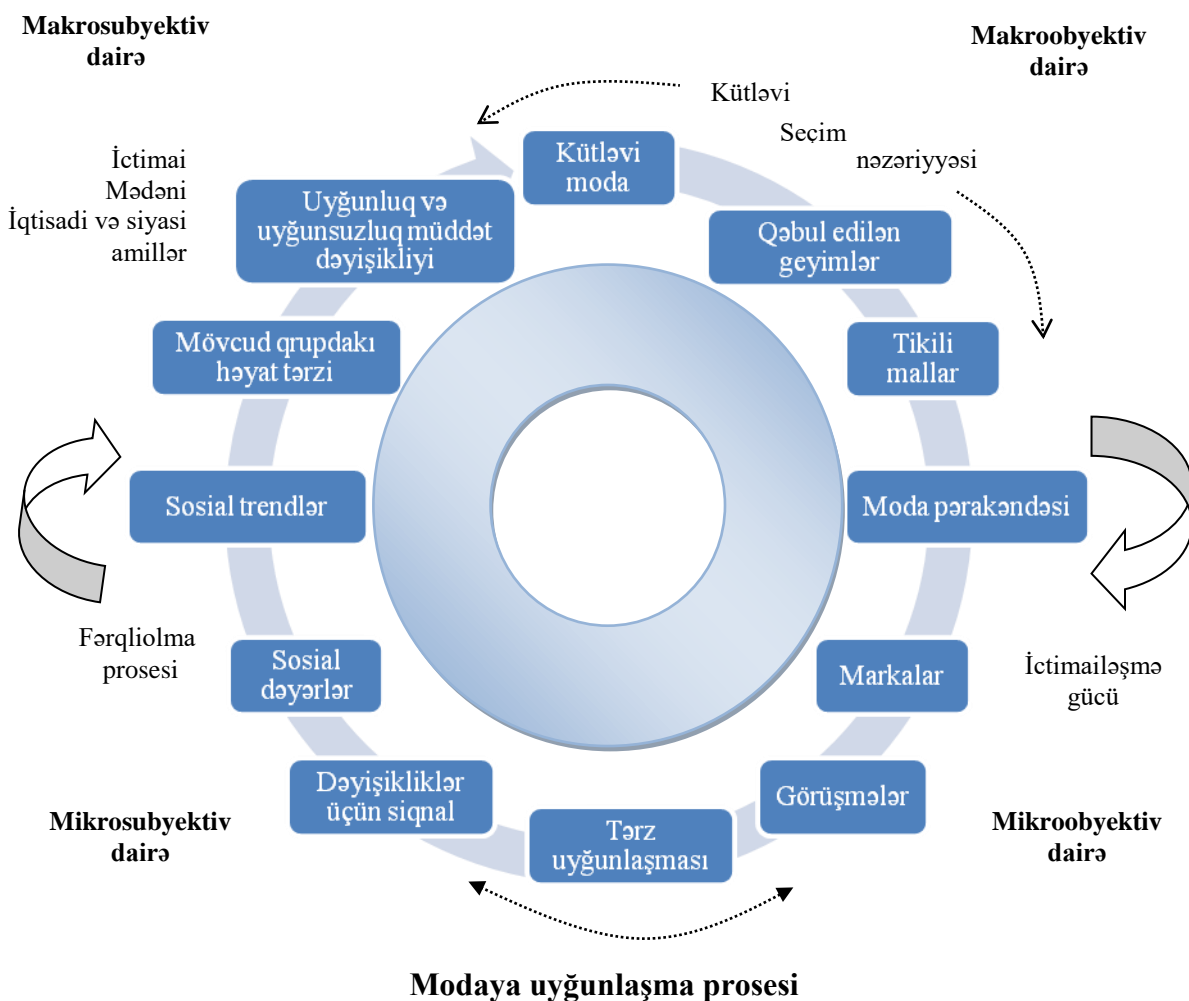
Makrosubyektiv dairə

Makroobyektiv dairə

Kütləvi

Seçim nəzəriyyəsi

İctimai
Mədəni
İqtisadi və siyasi amillər

Kütləvi moda

Uyğunluq və uyğunsuzluq müddət dəyişikliyi

Qəbul edilən geyimlər

Mövcud qrupdakı həyat tərzi

Tikili mallar

Sosial trendlər

Moda pərakəndəsi

Fərqliolma prosesi

Sosial dəyərlər

Markalar

İctimailəşmə gücü

Dəyişikliklər üçün siqnal

Görüşmələr

Mikrosubyektiv dairə

Tərz uyğunlaşması

Mikroobyektiv dairə

Modaya uyğunlaşma prosesi